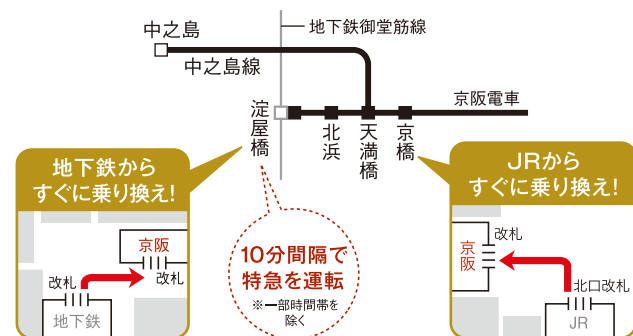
中之島

地下鉄御堂筋線

中之島線

京阪電車

淀屋橋

北浜

天満橋

京橋

地下鉄から
すぐに乗り換え!

京阪

改札

改札

地下鉄

10分間隔で
特急を運転

※一部時間帯を除く

JRから
すぐに乗り換え!

改札

京阪

北口改札

JR